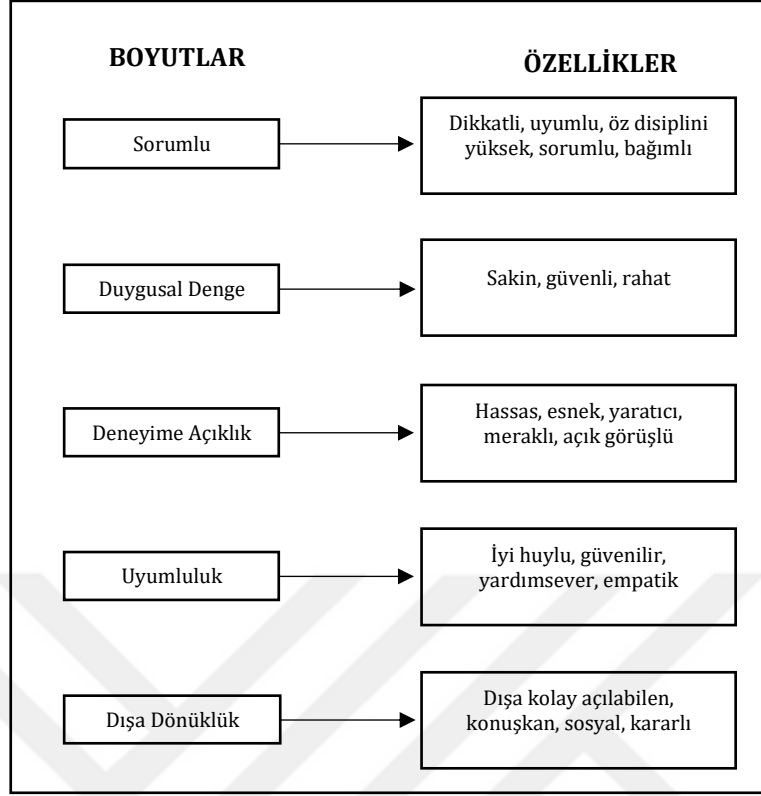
BOYUTLAR

ÖZELLİKLER

Sorumlu

Dikkatli, uyumlu, öz disiplini yüksek, sorumlu, bağımlı

Duygusal Denge

Sakin, güvenli, rahat

Deneyime Açıklık

Hassas, esnek, yaratıcı, meraklı, açık görüşlü

Uyumluluk

İyi huylu, güvenilir, yardımsever, empatik

Dışa Dönüklük

Dışa kolay açılabilen, konuşkan, sosyal, kararlı